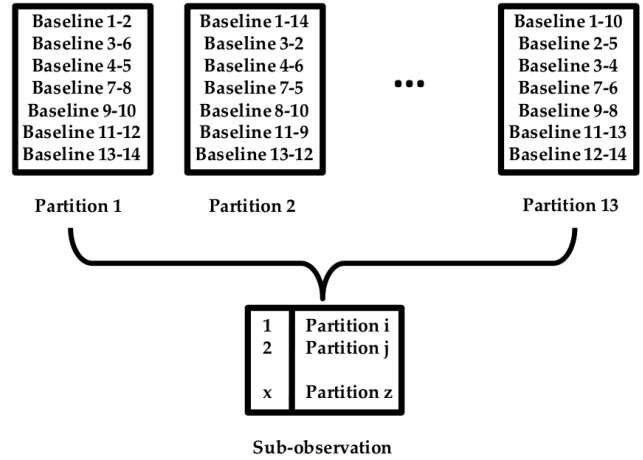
Baseline 1-2
Baseline 3-6
Baseline 4-5
Baseline 7-8
Baseline 9-10
Baseline 11-12
Baseline 13-14

Partition 1

Baseline 1-14
Baseline 3-2
Baseline 4-6
Baseline 7-5
Baseline 8-10
Baseline 11-9
Baseline 13-12

Partition 2

•••

Baseline 1-10
Baseline 2-5
Baseline 3-4
Baseline 7-6
Baseline 9-8
Baseline 11-13
Baseline 12-14

Partition 13

| | |
|---|---|
| 1 | Partition i |
| 2 | Partition j |
| x | Partition z |

Sub-observation